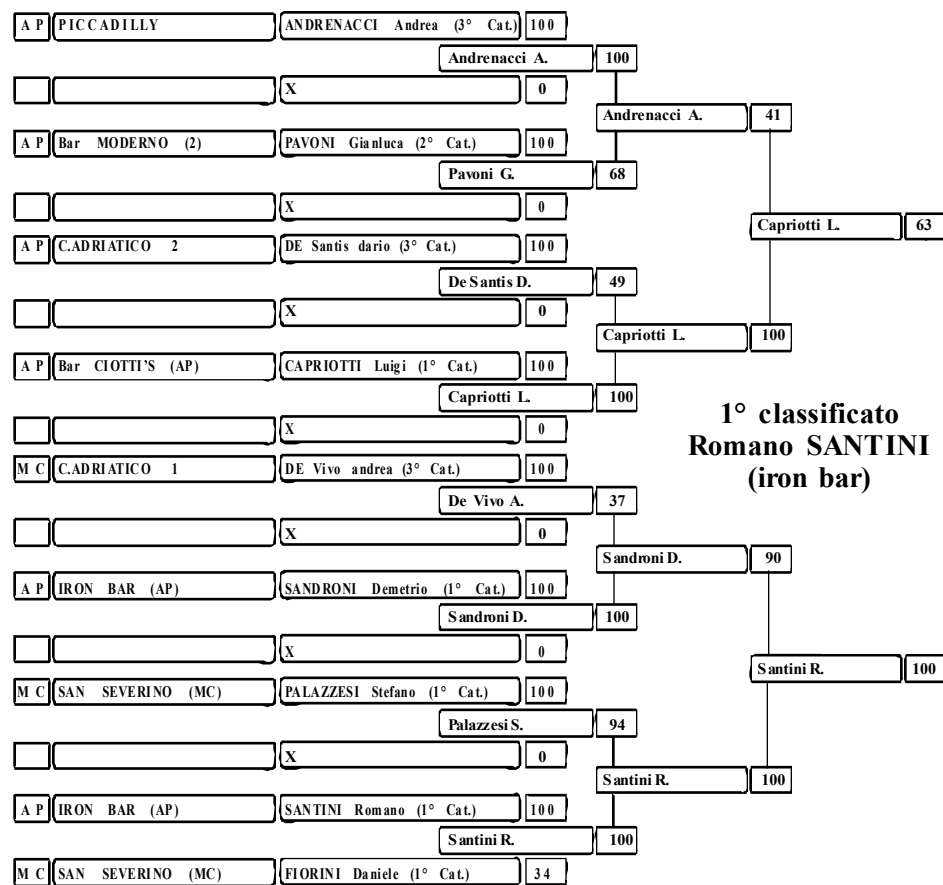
A P PICCADILLY ANDRENACCI Andrea (3° Cat.) 100

Andrenacci A. 100

X 0

Andrenacci A. 41

A P Bar MODERNO (2) PAVONI Gianluca (2° Cat.) 100

Pavoni G. 68

X 0

Capriotti L. 63

A P C.ADRIATICO 2 DE Santis dario (3° Cat.) 100

De Santis D. 49

X 0

Capriotti L. 100

A P Bar CIOTTI'S (AP) CAPRIOTTI Luigi (1° Cat.) 100

Capriotti L. 100

1° classificato Romano SANTINI (iron bar)

X 0

M C C.ADRIATICO 1 DE Vivo andrea (3° Cat.) 100

De Vivo A. 37

X 0

Sandroni D. 90

A P IRON BAR (AP) SANDRONI Demetrio (1° Cat.) 100

Sandroni D. 100

X 0

Santini R. 100

M C SAN SEVERINO (MC) PALAZZESI Stefano (1° Cat.) 100

Palazzesi S. 94

X 0

Santini R. 100

A P IRON BAR (AP) SANTINI Romano (1° Cat.) 100

Santini R. 100

M C SAN SEVERINO (MC) FIORINI Daniele (1° Cat.) 34